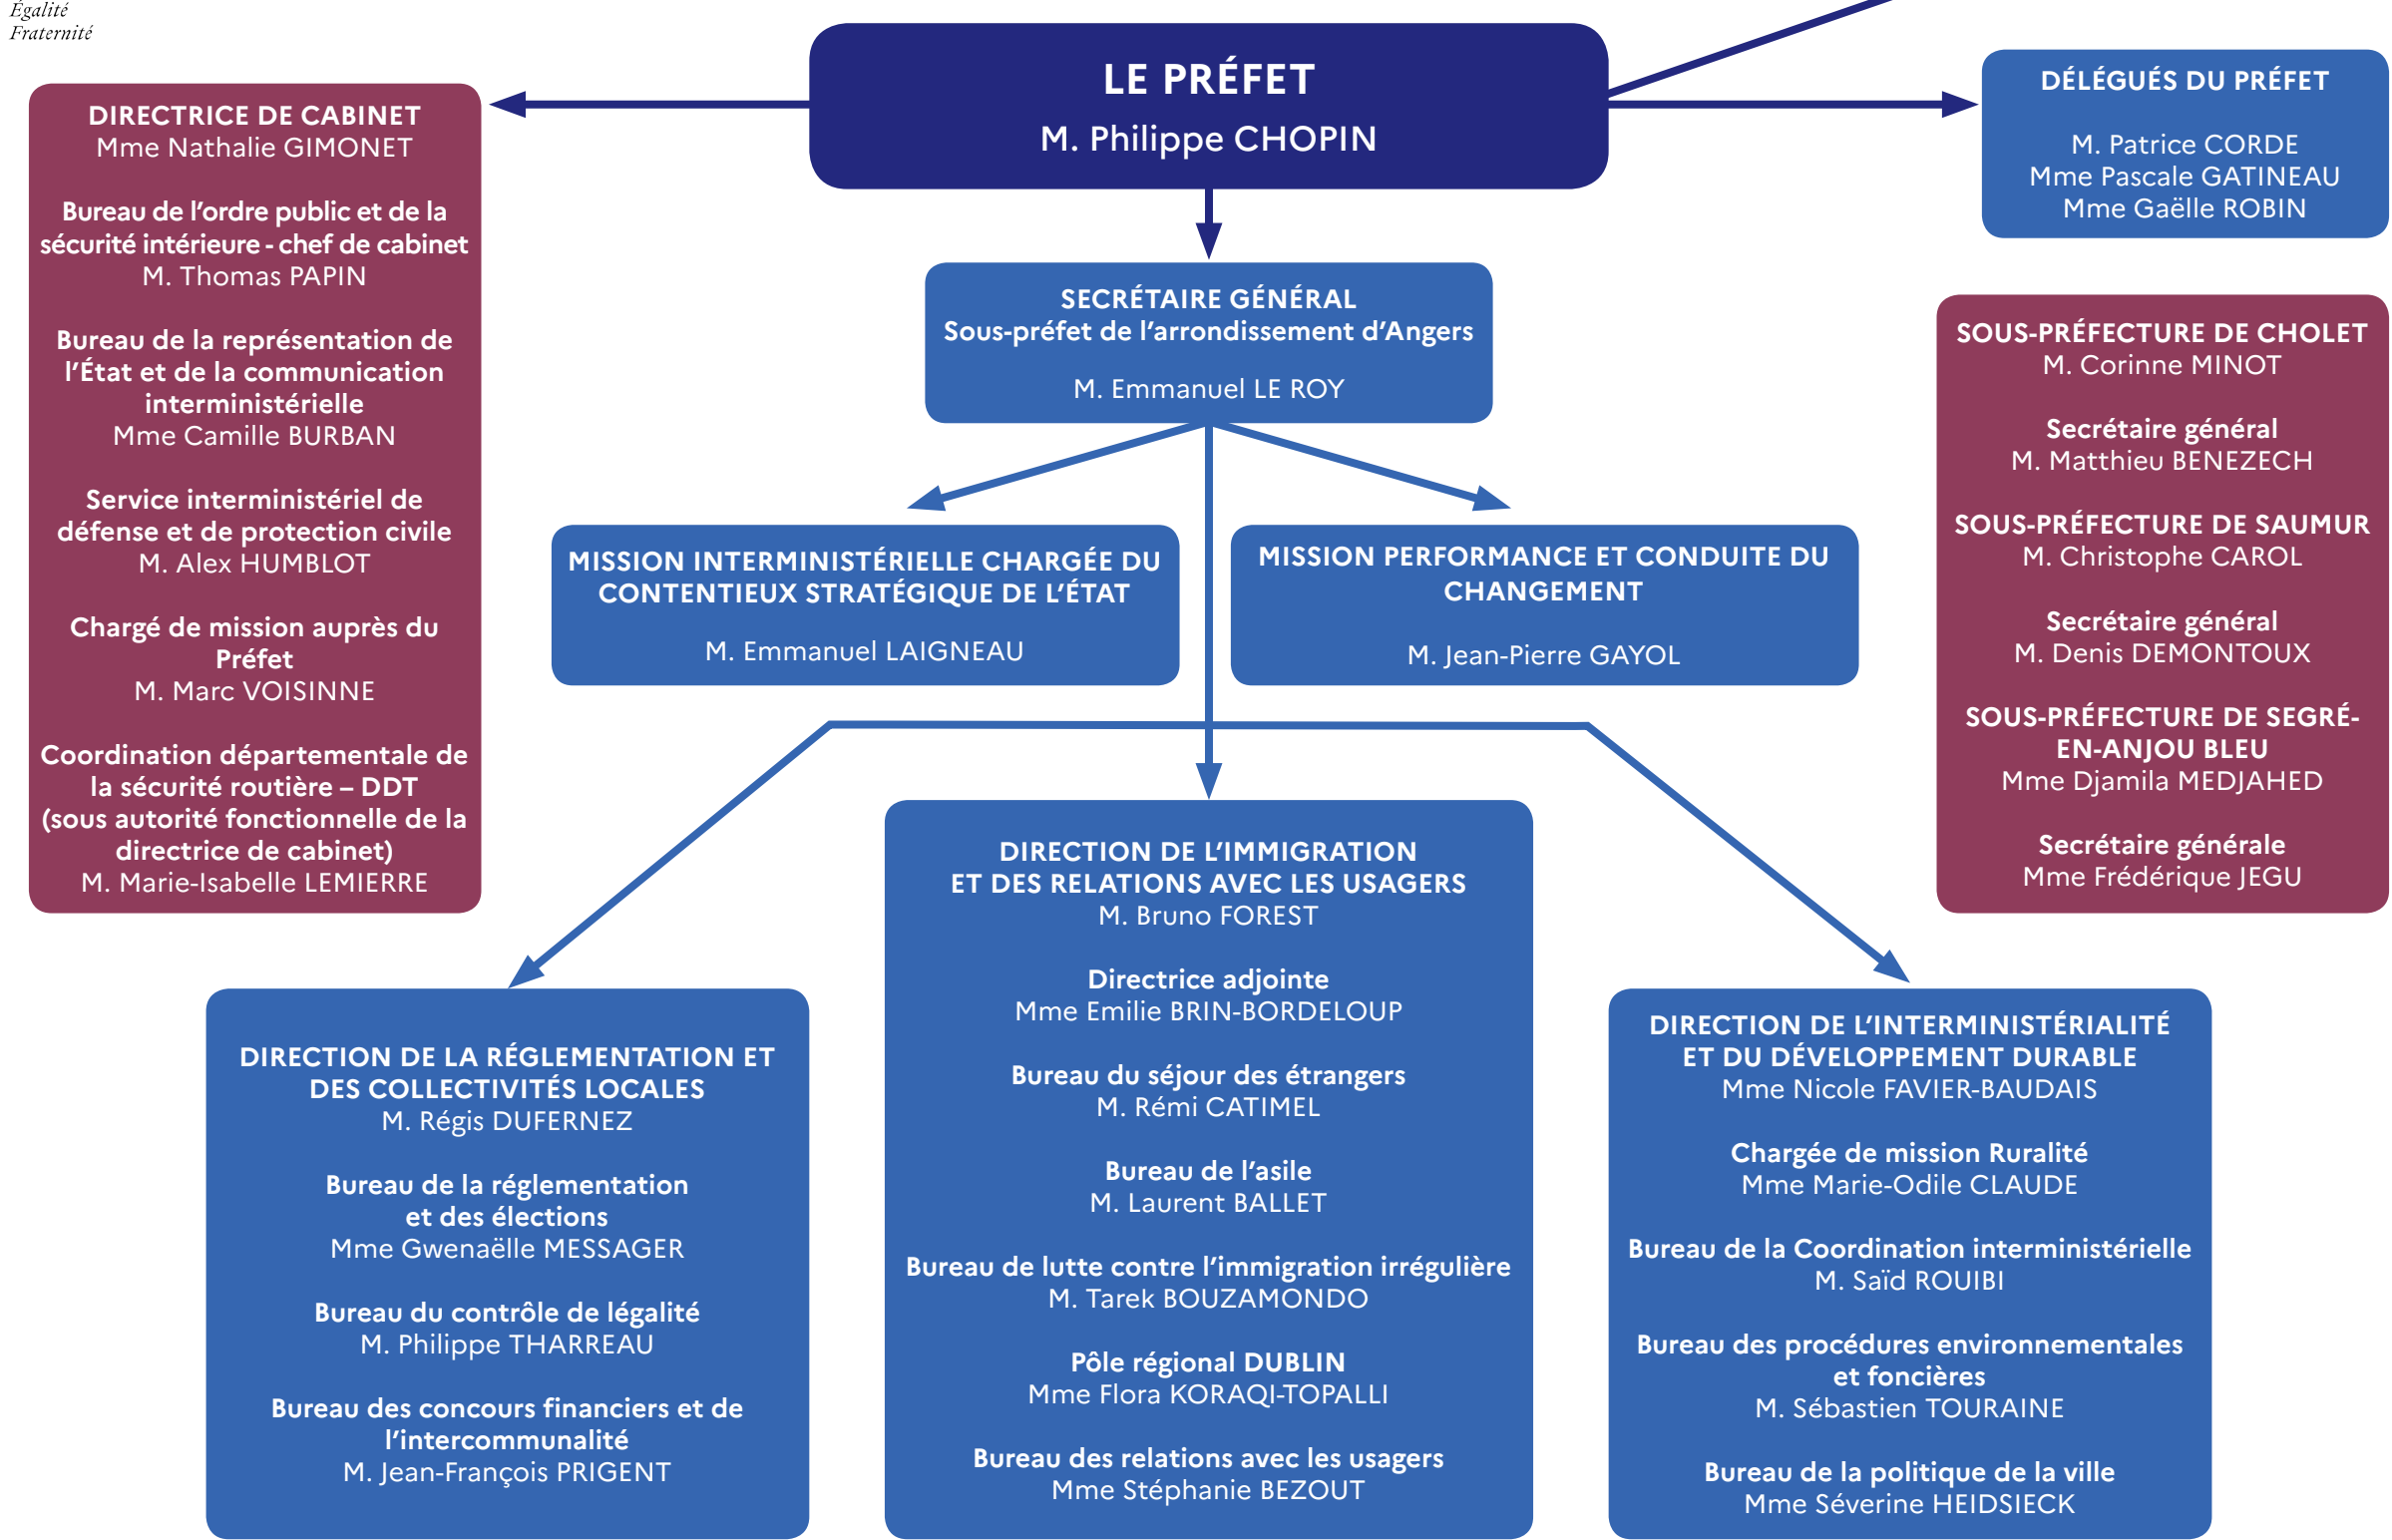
Égalité
Fraternité

LE PRÉFET
M. Philippe CHOPIN

DIRECTRICE DE CABINET
Mme Nathalie GIMONET

Bureau de l'ordre public et de la sécurité intérieure - chef de cabinet
M. Thomas PAPIN

Bureau de la représentation de l'État et de la communication interministérielle
Mme Camille BURBAN

Service interministériel de défense et de protection civile
M. Alex HUMBLOT

Chargé de mission auprès du Préfet
M. Marc VOISINNE

Coordination départementale de la sécurité routière – DDT (sous autorité fonctionnelle de la directrice de cabinet)
M. Marie-Isabelle LEMIERRE

DÉLÉGUÉS DU PRÉFET

M. Patrice CORDE
Mme Pascale GATINEAU
Mme Gaëlle ROBIN

SECRÉTAIRE GÉNÉRAL
Sous-préfet de l'arrondissement d'Angers

M. Emmanuel LE ROY

SOUS-PRÉFECTURE DE CHOLET
M. Corinne MINOT

Secrétaire général
M. Matthieu BENEZECH

SOUS-PRÉFECTURE DE SAUMUR
M. Christophe CAROL

Secrétaire général
M. Denis DEMONTOUX

SOUS-PRÉFECTURE DE SEGRÉ-EN-ANJOU BLEU
Mme Djamila MEDJAHED

Secrétaire générale
Mme Frédérique JEGU

MISSION INTERMINISTÉRIELLE CHARGÉE DU CONTENTIEUX STRATÉGIQUE DE L'ÉTAT

M. Emmanuel LAIGNEAU

MISSION PERFORMANCE ET CONDUITE DU CHANGEMENT

M. Jean-Pierre GAYOL

DIRECTION DE LA RÉGLEMENTATION ET DES COLLECTIVITÉS LOCALES
M. Régis DUFERNEZ

Bureau de la réglementation et des élections
Mme Gwenaëlle MESSAGER

Bureau du contrôle de légalité
M. Philippe THARREAU

Bureau des concours financiers et de l'intercommunalité
M. Jean-François PRIGENT

DIRECTION DE L'IMMIGRATION ET DES RELATIONS AVEC LES USAGERS
M. Bruno FOREST

Directrice adjointe
Mme Emilie BRIN-BORDELOUP

Bureau du séjour des étrangers
M. Rémi CATIMEL

Bureau de l'asile
M. Laurent BALLET

Bureau de lutte contre l'immigration irrégulière
M. Tarek BOUZAMONDO

Pôle régional DUBLIN
Mme Flora KORAQI-TOPALLI

Bureau des relations avec les usagers
Mme Stéphanie BEZOUT

DIRECTION DE L'INTERMINISTÉRIALITE ET DU DÉVELOPPEMENT DURABLE
Mme Nicole FAVIER-BAUDAIS

Chargée de mission Ruralité
Mme Marie-Odile CLAUDE

Bureau de la Coordination interministérielle
M. Saïd ROUIBI

Bureau des procédures environnementales et foncières
M. Sébastien TOURAINE

Bureau de la politique de la ville
Mme Séverine HEIDSIECK